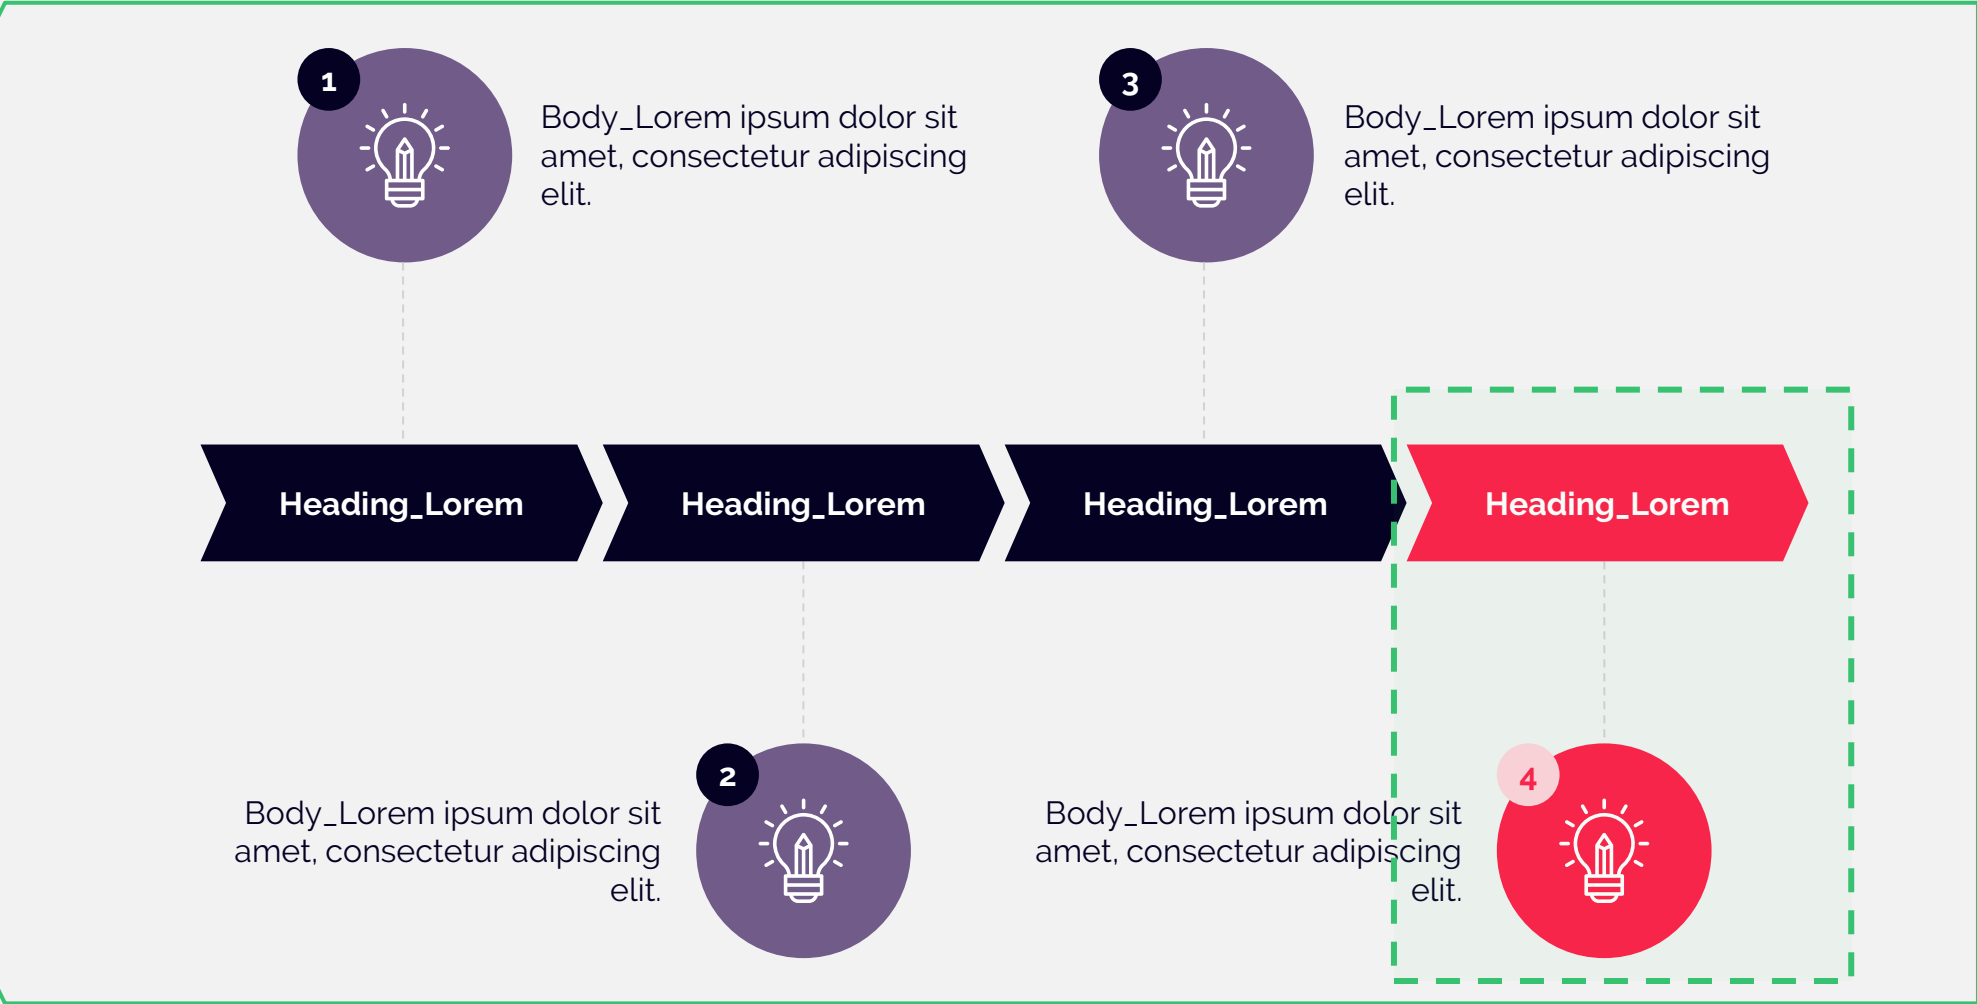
1

Body_Lorem ipsum dolor sit amet, consectetur adipiscing elit.

3

Body_Lorem ipsum dolor sit amet, consectetur adipiscing elit.

Heading_Lorem

Heading_Lorem

Heading_Lorem

Heading_Lorem

Body_Lorem ipsum dolor sit amet, consectetur adipiscing elit.

2

Body_Lorem ipsum dolor sit amet, consectetur adipiscing elit.

4